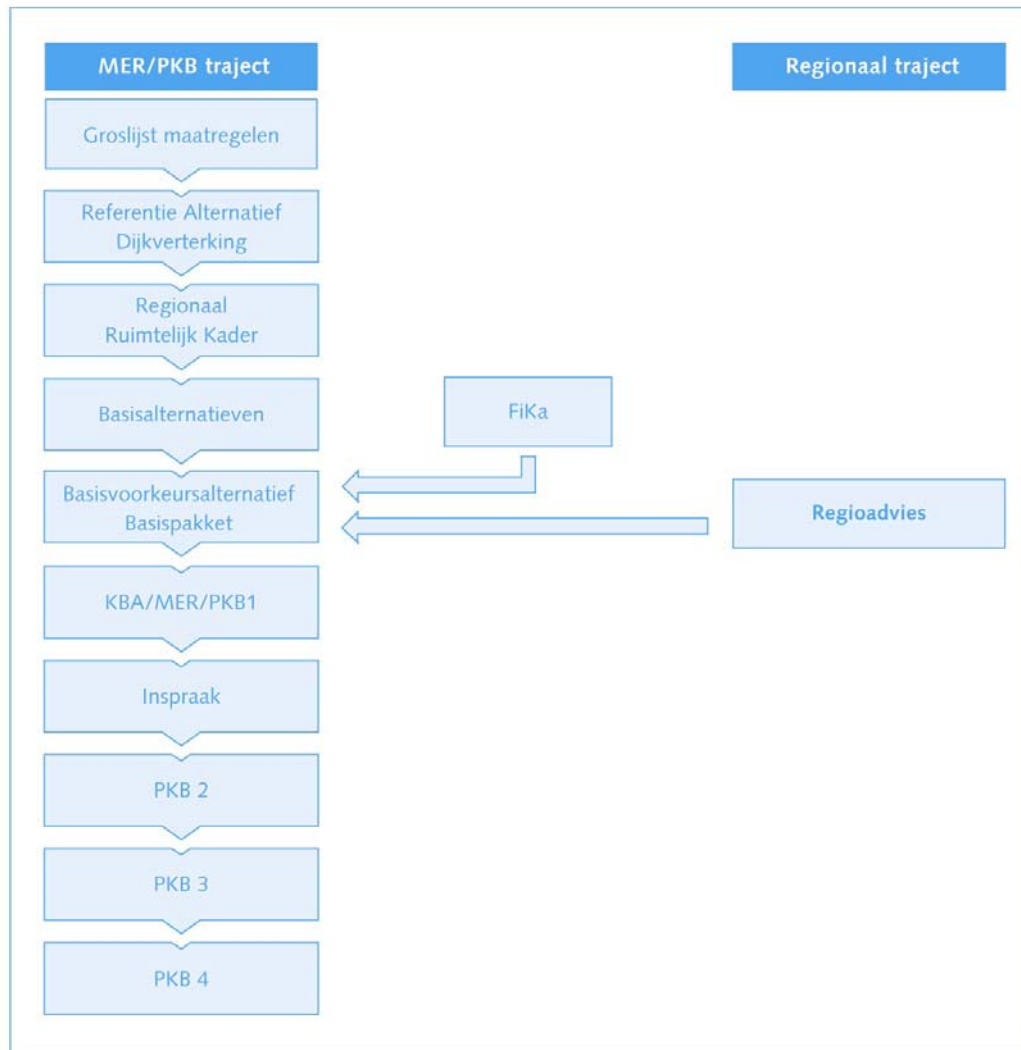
MER/PKB traject

Regionaal traject

Groslijst maatregelen

Referentie Alternatief Dijkverterking

Regionaal Ruimtelijk Kader

Basisalternatieven

FiKa

Basisvoorkeursalternatief Basispakket

Regioadvies

KBA/MER/PKB1

Inspraak

PKB 2

PKB 3

PKB 4